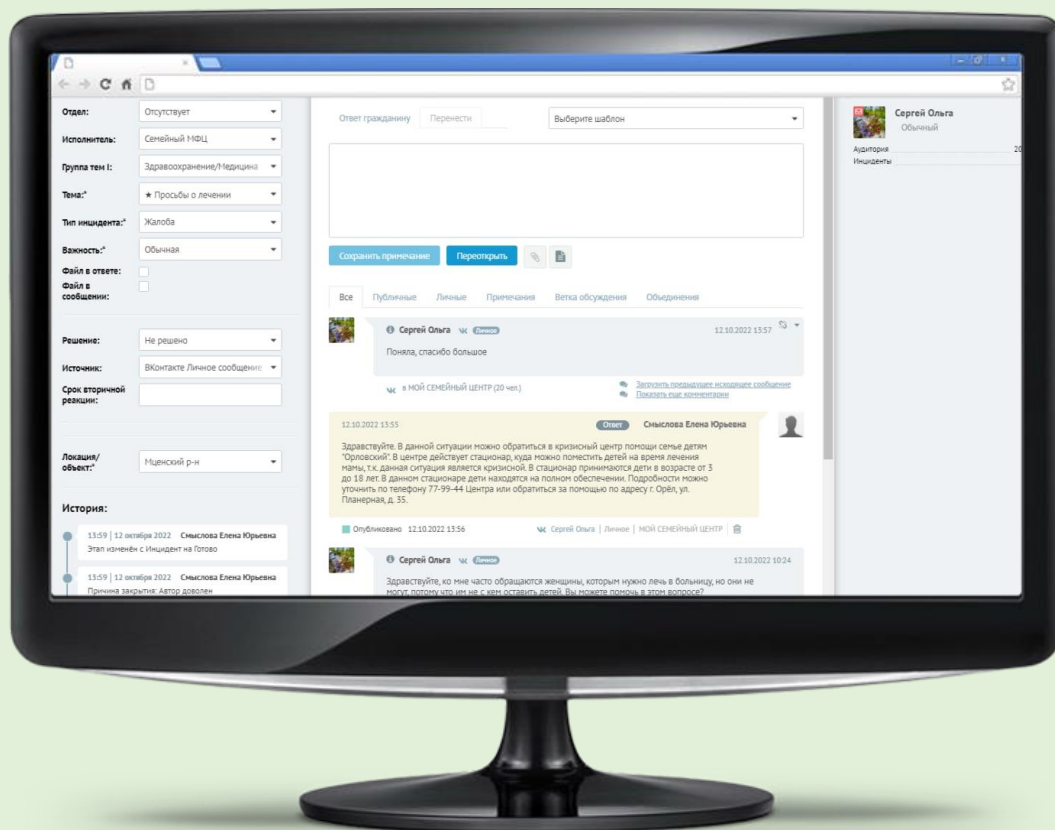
Отдел: Отсутствует
Исполнитель: Семейный МФЦ
Группа тем I: Здравоохранение/Медицина
Тема:* ★ Просьбы о лечении
Тип инцидента:* Жалоба
Важность:* Обычная
Файл в ответе:
Файл в сообщении:
Решение: Не решено
Источник: ВКонтакте Личное сообщение
Срок вторичной реакции:
Локация/объект:* Мценский р-н

История:
13:59 | 12 октября 2022 Смыслова Елена Юрьевна
Этап изменён с Инцидент на Готово
13:59 | 12 октября 2022 Смыслова Елена Юрьевна
Причина закрытия: Автор доволен

Ответ гражданину Перенести Выберите шаблон
Сохранить примечание Переоткрыть
Все Публичные Личные Примечания Ветка обсуждения Объединения

Сергей Ольга Личное 12.10.2022 13:57
Поняла, спасибо большое
в МОЙ СЕМЕЙНЫЙ ЦЕНТР (20 чел.)
Загрузить предыдущее исходящее сообщение
Показать еще комментарии

12.10.2022 13:55 Ответ Смыслова Елена Юрьевна
Здравствуйте. В данной ситуации можно обратиться в кризисный центр помощи семье детям "Орловский". В центре действует стационар, куда можно поместить детей на время лечения мамы, т.к. данная ситуация является кризисной. В стационар принимаются дети в возрасте от 3 до 18 лет. В данном стационаре дети находятся на полном обеспечении. Подробности можно уточнить по телефону 77-99-44 Центра или обратиться за помощью по адресу г. Орёл, ул. Планерная, д. 35.
Опубликовано 12.10.2022 13:56 Сергей Ольга | Личное | МОЙ СЕМЕЙНЫЙ ЦЕНТР

Сергей Ольга Личное 12.10.2022 10:24
Здравствуйте, ко мне часто обращаются женщины, которым нужно лечь в больницу, но они не могут, потому что им не с кем оставить детей. Вы можете помочь в этом вопросе?

Сергей Ольга
Обычный
Аудитория 20
Инциденты